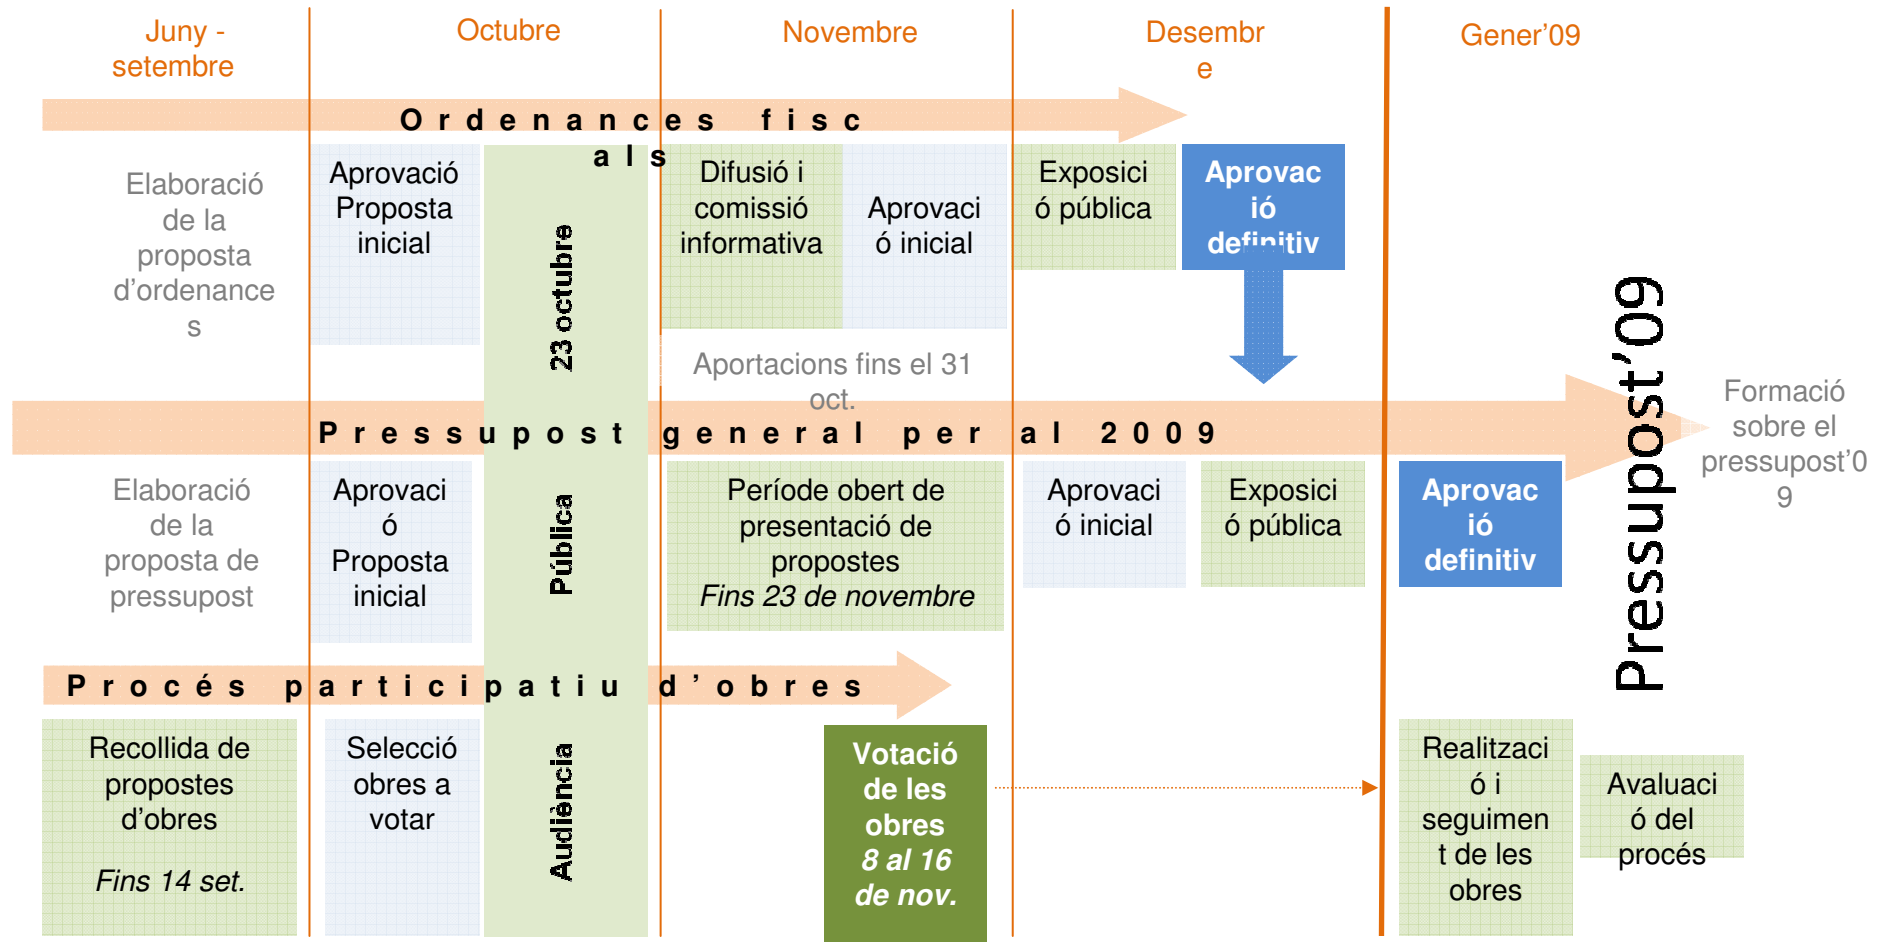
Juny - setembre

Octubre

Novembre

Desembre

Gener'09

Ordenances fiscals

Elaboració de la proposta d'ordenances

Aprovació Proposta inicial

23 octubre

Difusió i comissió informativa

Aprovació inicial

Exposició pública

Aprovació definitiv

Aportacions fins el 31 oct.

Pressupost general per al 2009

Elaboració de la proposta de pressupost

Aprovació Proposta inicial

Pública

Període obert de presentació de propostes
*Fins 23 de novembre*

Aprovació inicial

Exposició pública

Aprovació definitiv

Pressupost'09

Formació sobre el pressupost'09

Procés participatiu d'obres

Recollida de propostes d'obres

*Fins 14 set.*

Selecció obres a votar

Audiència

Votació de les obres
*8 al 16 de nov.*

Realització i seguiment de les obres

Avaluació del procés